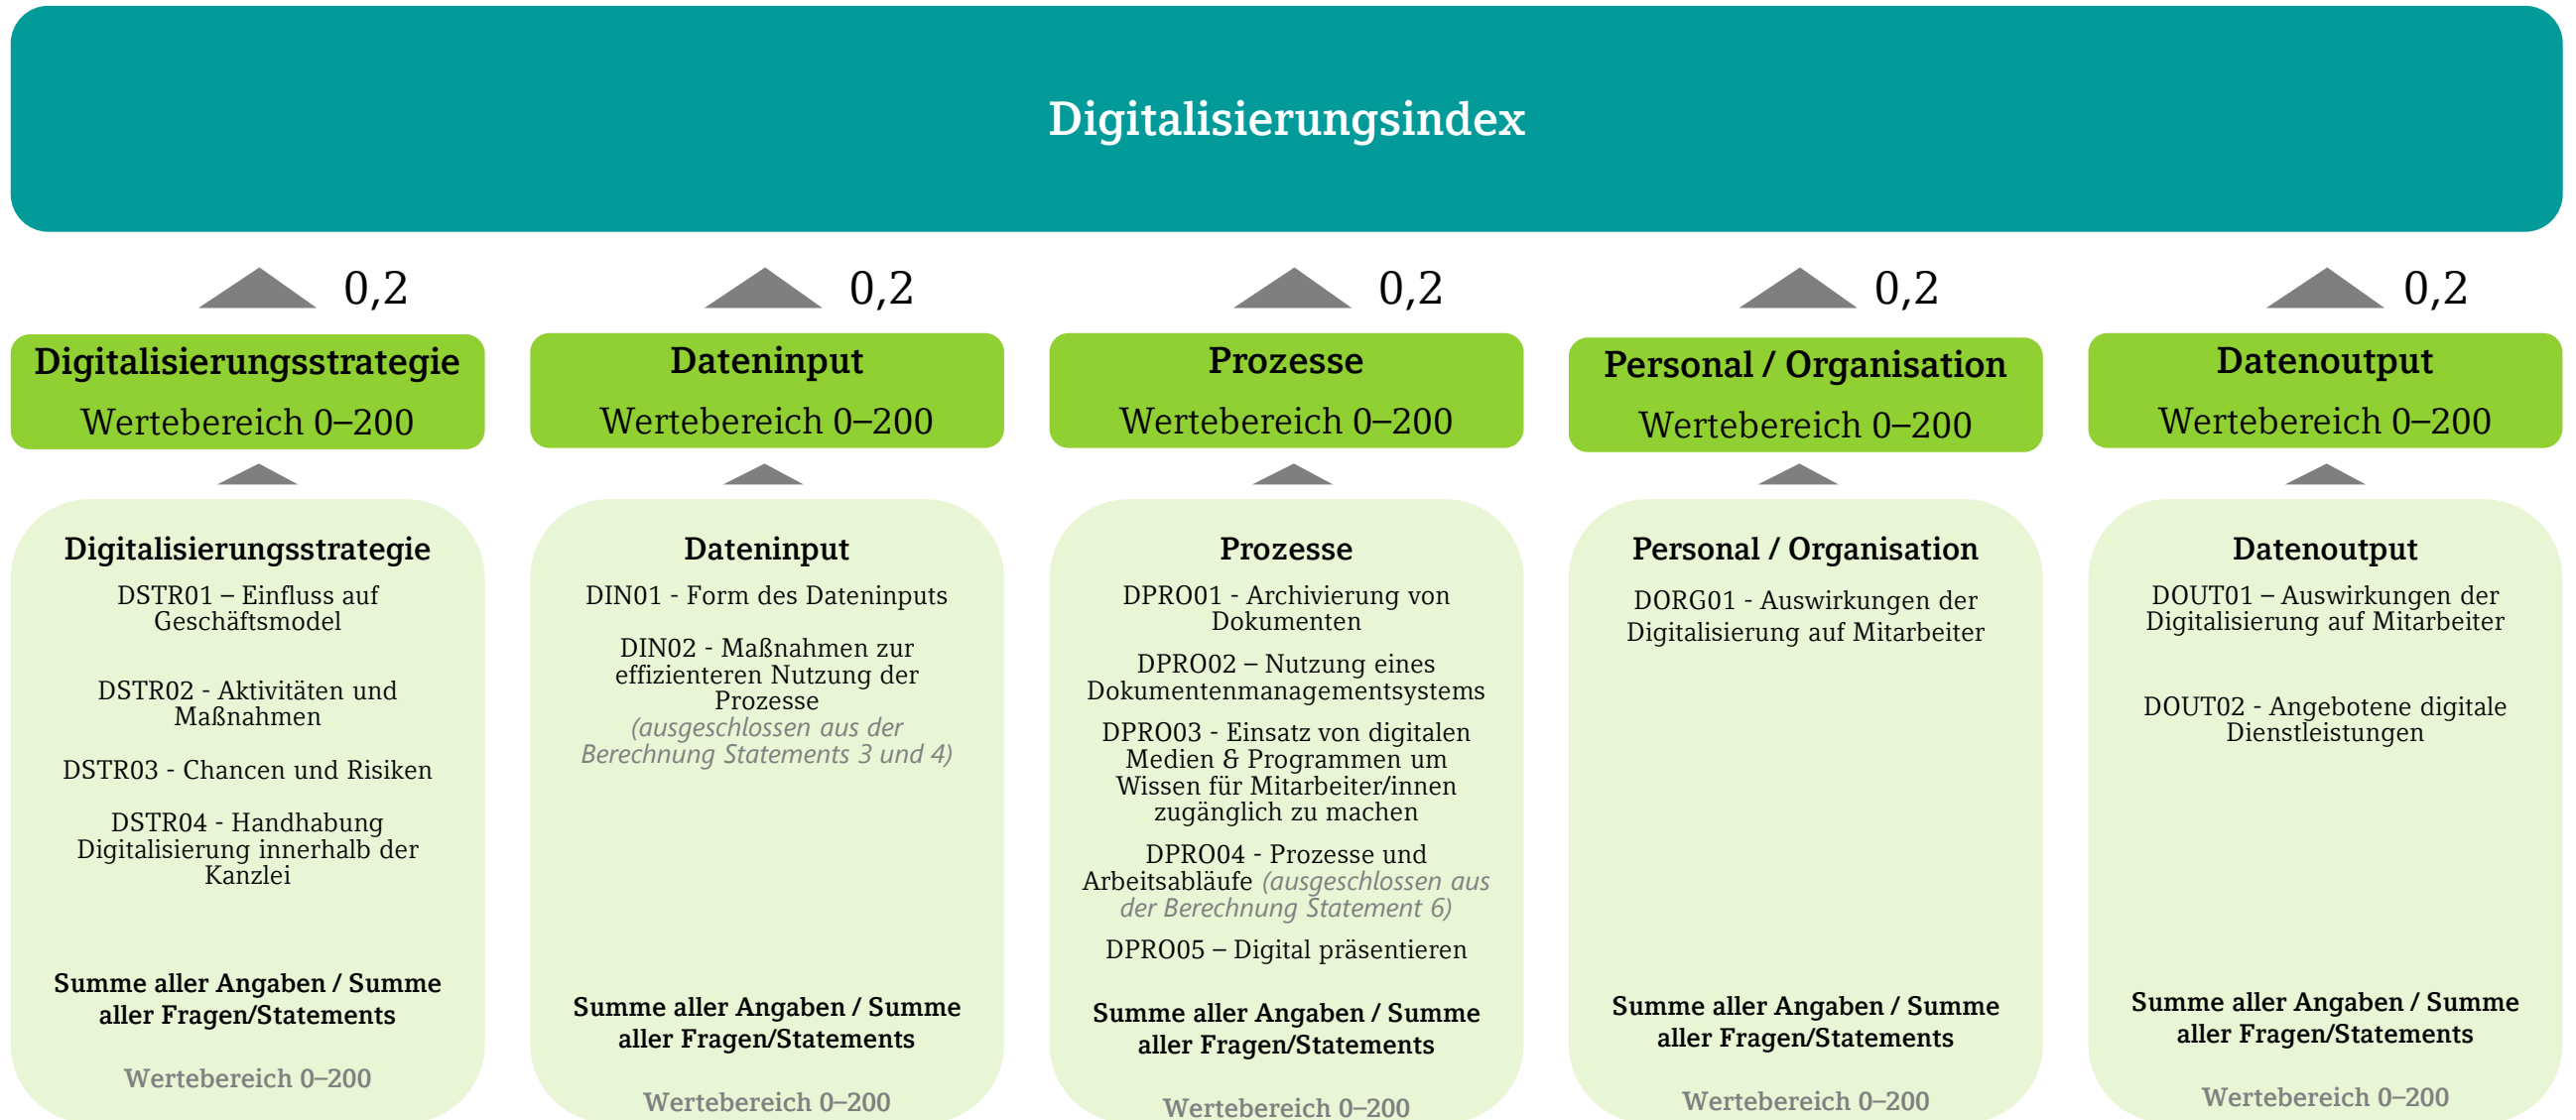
Digitalisierungsindex

0,2

Digitalisierungsstrategie
Wertebereich 0–200

Digitalisierungsstrategie
DSTR01 – Einfluss auf Geschäftsmodel

DSTR02 - Aktivitäten und Maßnahmen

DSTR03 - Chancen und Risiken

DSTR04 - Handhabung Digitalisierung innerhalb der Kanzlei

Summe aller Angaben / Summe aller Fragen/Statements

Wertebereich 0–200

0,2

Dateninput
Wertebereich 0–200

Dateninput
DIN01 - Form des Dateninputs

DIN02 - Maßnahmen zur effizienteren Nutzung der Prozesse (ausgeschlossen aus der Berechnung Statements 3 und 4)

Summe aller Angaben / Summe aller Fragen/Statements

Wertebereich 0–200

0,2

Prozesse
Wertebereich 0–200

Prozesse
DPRO01 - Archivierung von Dokumenten

DPRO02 – Nutzung eines Dokumentenmanagementsystems

DPRO03 - Einsatz von digitalen Medien & Programmen um Wissen für Mitarbeiter/innen zugänglich zu machen

DPRO04 - Prozesse und Arbeitsabläufe (ausgeschlossen aus der Berechnung Statement 6)

DPRO05 – Digital präsentieren

Summe aller Angaben / Summe aller Fragen/Statements

Wertebereich 0–200

0,2

Personal / Organisation
Wertebereich 0–200

Personal / Organisation
DORG01 - Auswirkungen der Digitalisierung auf Mitarbeiter

Summe aller Angaben / Summe aller Fragen/Statements

Wertebereich 0–200

0,2

Datenoutput
Wertebereich 0–200

Datenoutput
DOUT01 – Auswirkungen der Digitalisierung auf Mitarbeiter

DOUT02 - Angebotene digitale Dienstleistungen

Summe aller Angaben / Summe aller Fragen/Statements

Wertebereich 0–200